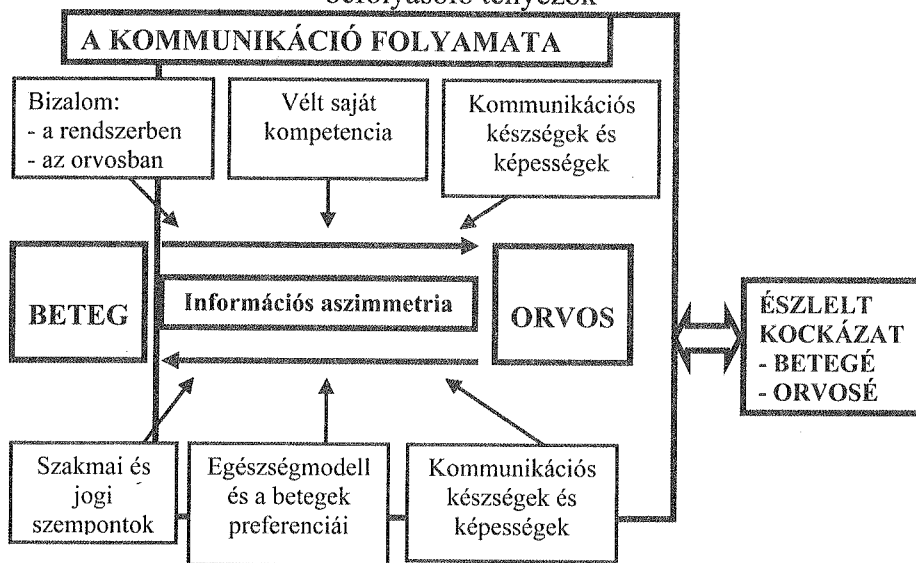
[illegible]

A KOMMUNIKÁCIÓ FOLYAMATA

Bizalom:
- a rendszerben
- az orvosban

Vélt saját kompetencia

Kommunikációs készségek és képességek

BETEG

Információs aszimmetria

ORVOS

ÉSZLELT KOCKÁZAT
- BETEGÉ
- ORVOSÉ

Szakmai és jogi szempontok

Egészségmodell és a betegek preferenciái

Kommunikációs készségek és képességek